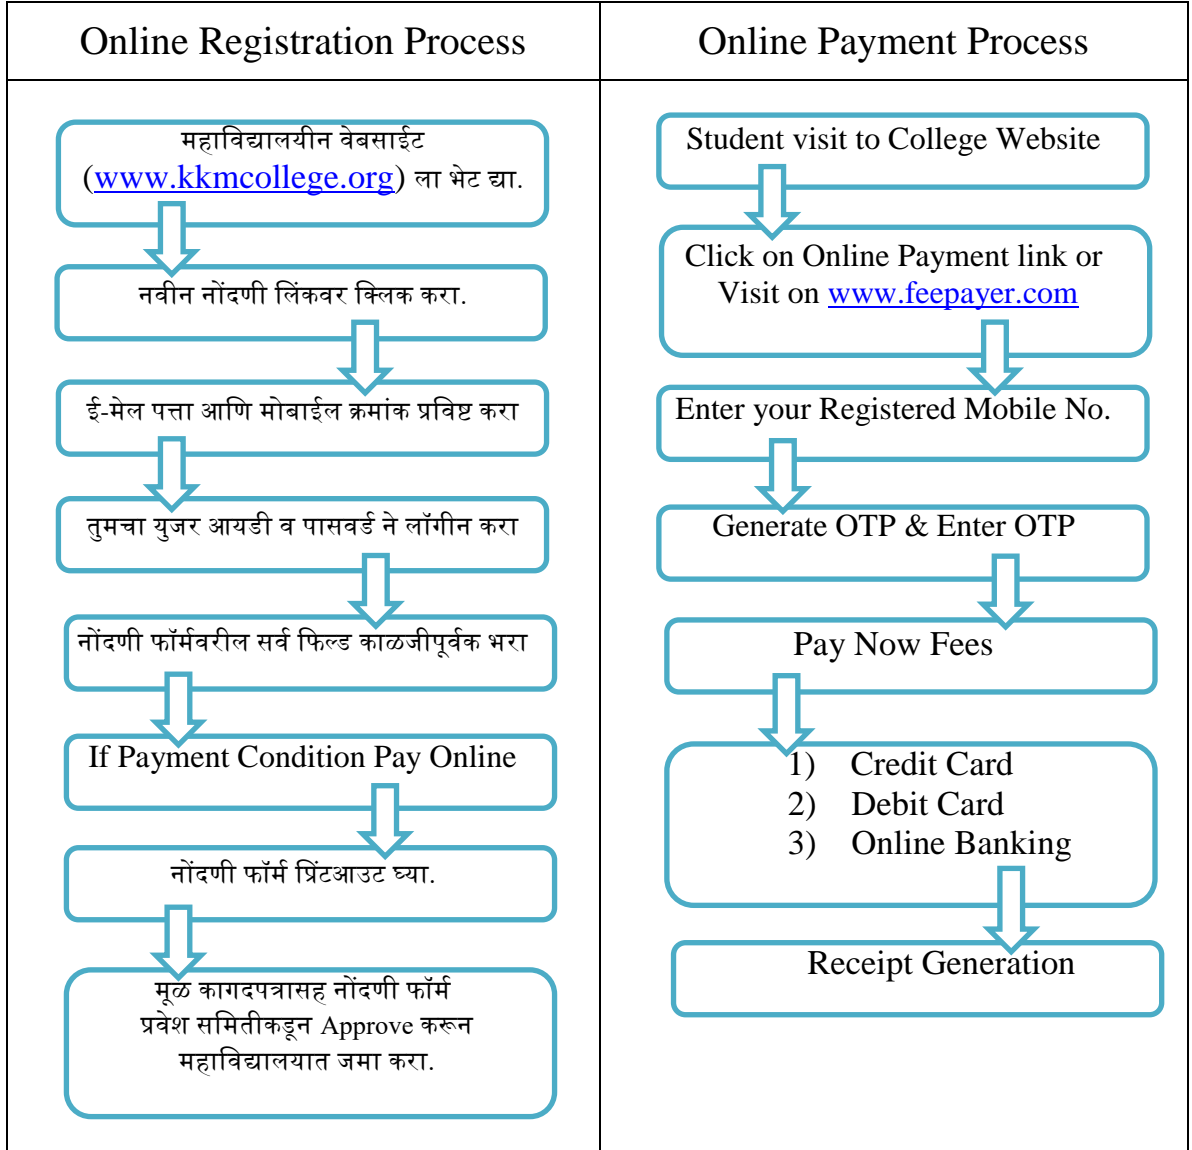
| Online Registration Process | Online Payment Process |
|---|---|
| महाविद्यालयीन वेबसाईट (www.kkmcollege.org) ला भेट द्या. | Student visit to College Website |
| नवीन नोंदणी लिंकवर क्लिक करा. | Click on Online Payment link or Visit on www.feepayer.com |
| ई-मेल पत्ता आणि मोबाईल क्रमांक प्रविष्ट करा | Enter your Registered Mobile No. |
| तुमचा युजर आयडी व पासवर्ड ने लॉगीन करा | Generate OTP & Enter OTP |
| नोंदणी फॉर्मवरील सर्व फिल्ड काळजीपूर्वक भरा | Pay Now Fees |
| If Payment Condition Pay Online | 1) Credit Card 2) Debit Card 3) Online Banking |
| नोंदणी फॉर्म प्रिंटआउट घ्या. | Receipt Generation |
| मूळ कागदपत्रासह नोंदणी फॉर्म प्रवेश समितीकडून Approve करून महाविद्यालयात जमा करा. | |